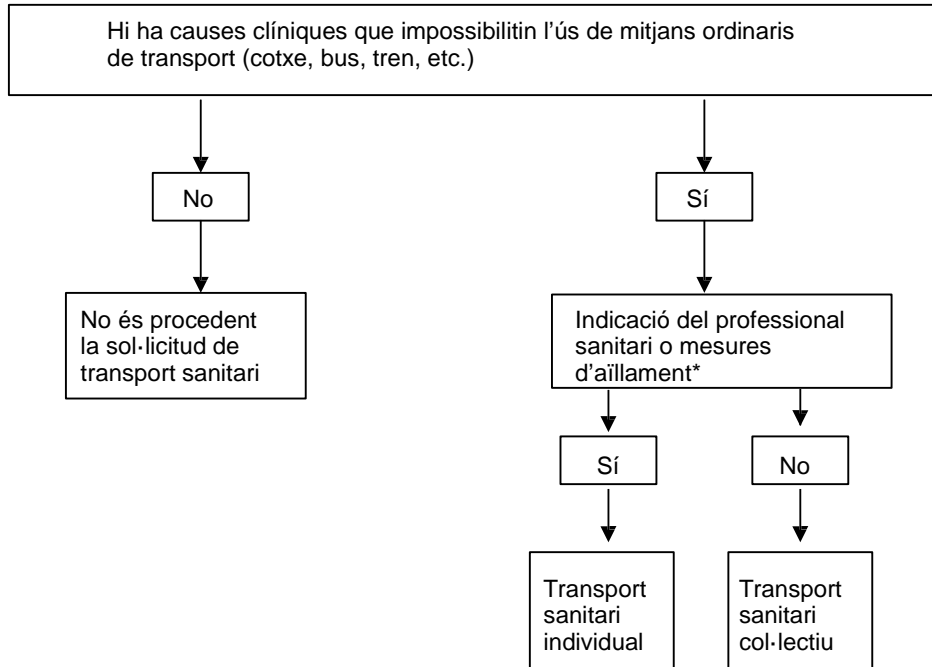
Hi ha causes clíniques que impossibilitin l'ús de mitjans ordinaris de transport (cotxe, bus, tren, etc.)

No

Sí

No és procedent la sol·licitud de transport sanitari

Indicació del professional sanitari o mesures d'aïllament*

Sí

No

Transport sanitari individual

Transport sanitari col·lectiu